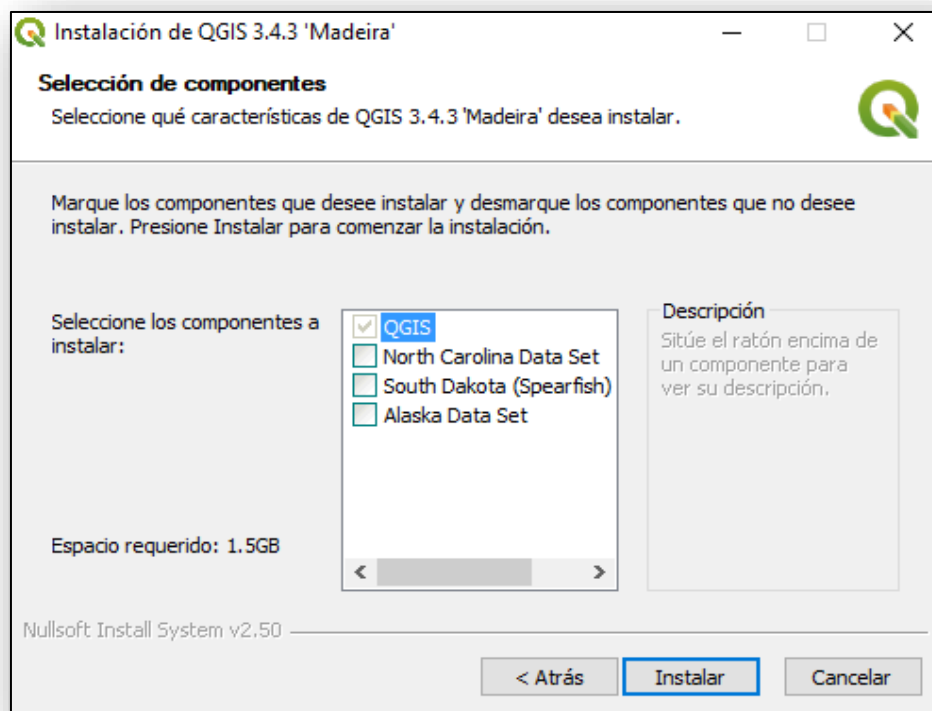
Instalación de QGIS 3.4.3 'Madeira'

Selección de componentes

Seleccione qué características de QGIS 3.4.3 'Madeira' desea instalar.

Marque los componentes que desee instalar y desmarque los componentes que no desee instalar. Presione Instalar para comenzar la instalación.

Seleccione los componentes a instalar:

QGIS
North Carolina Data Set
South Dakota (Spearfish)
Alaska Data Set

Descripción
Sitúe el ratón encima de un componente para ver su descripción.

Espacio requerido: 1.5GB

Nullsoft Install System v2.50

< Atrás
Instalar
Cancelar